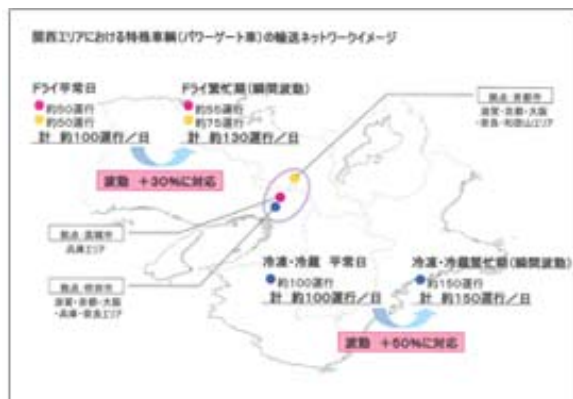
関西エリアにおける特殊車輌（パワーゲート車）の輸送ネットワークイメージ

ドライ平常日
約50運行
約50運行
計 約100運行／日

ドライ繁忙期（瞬間波動）
約55運行
約75運行
計 約130運行／日

波動 ＋30%に対応

拠点 京都市
滋賀・京都・大阪・奈良・和歌山エリア

拠点 高槻市
兵庫エリア

拠点 摂津市
滋賀・京都・大阪・兵庫・奈良エリア

冷凍・冷蔵 平常日
約100運行
計 約100運行／日

冷凍・冷蔵繁忙期（瞬間波動）
約150運行
計 約150運行／日

波動 ＋50%に対応